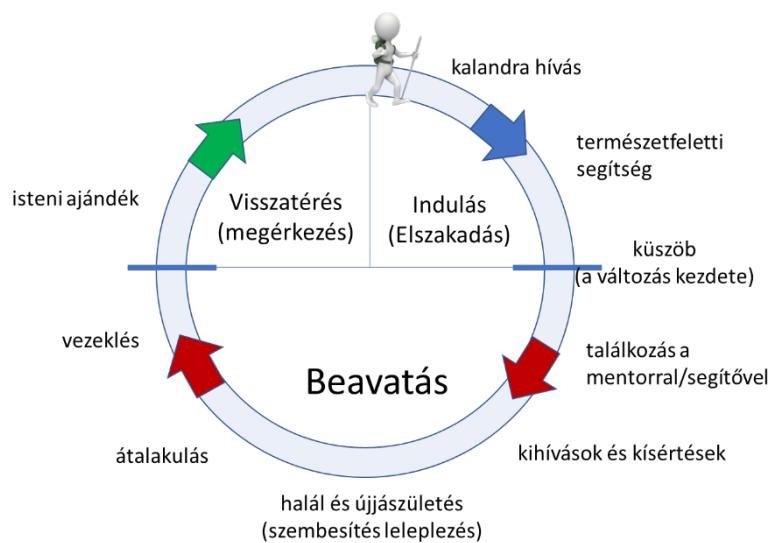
kalandra hívás

természetfeletti segítség

isteni ajándék

Visszatérés (megérkezés)

Indulás (Elszakadás)

küszöb (a változás kezdete)

vezeklés

Beavatás

találkozás a mentorral/segítővel

átalakulás

kihívások és kísértések

halál és újjászületés (szembesítés leleplezés)